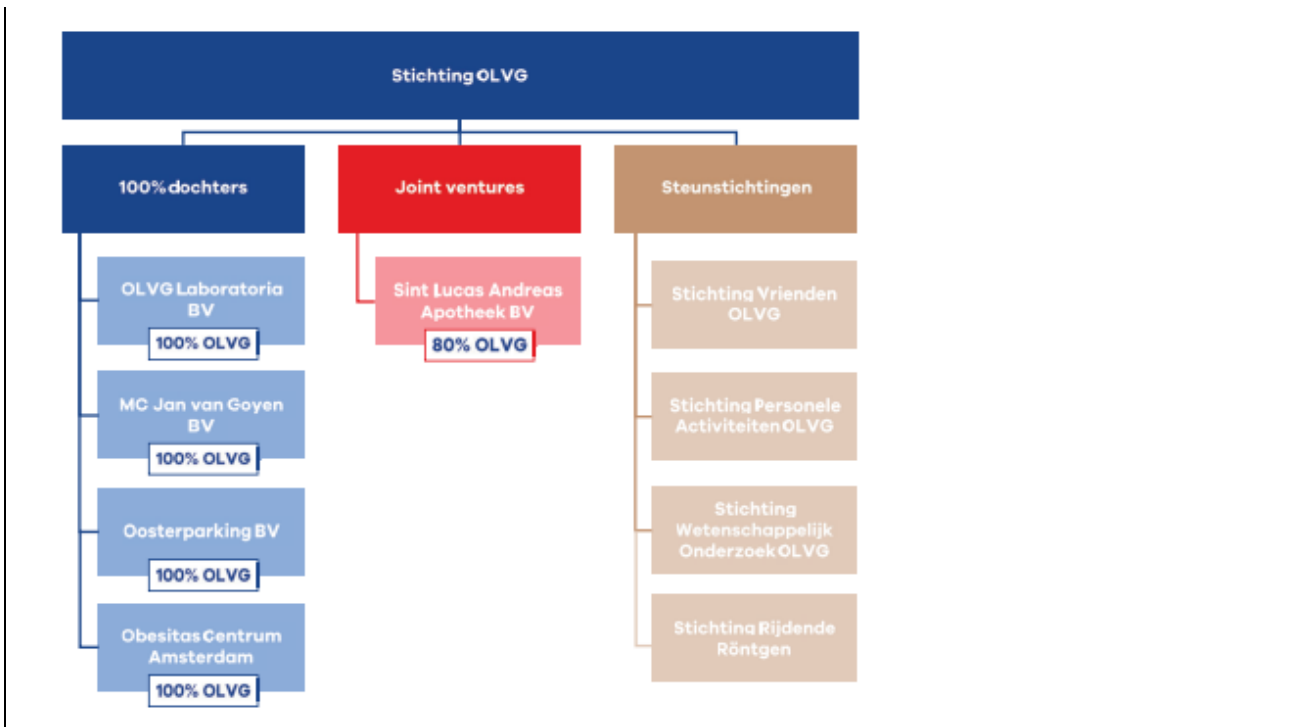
Stichting OLVG

100% dochters

OLVG Laboratoria BV
100% OLVG

MC Jan van Goyen BV
100% OLVG

Oosterparking BV
100% OLVG

Obesitas Centrum Amsterdam
100% OLVG

Joint ventures

Sint Lucas Andreas Apotheek BV
80% OLVG

Steunstichtingen

Stichting Vrienden OLVG

Stichting Personele Activiteiten OLVG

Stichting Wetenschappelijk Onderzoek OLVG

Stichting Rijdende Röntgen